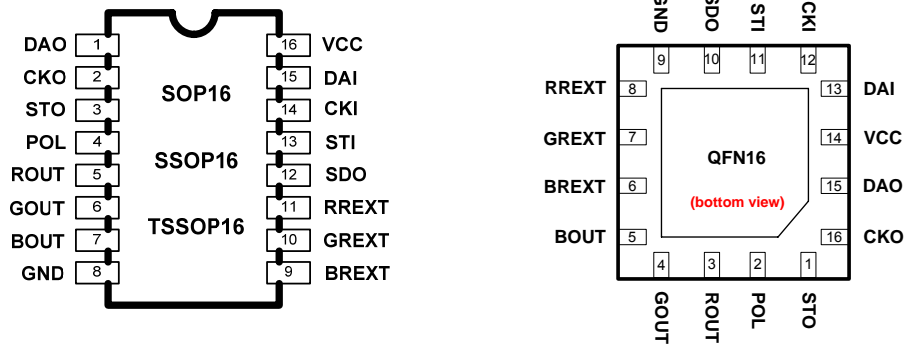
DAO 1
CKO 2
STO 3
POL 4
ROUT 5
GOUT 6
BOUT 7
GND 8

SOP16
SSOP16
TSSOP16

16 VCC
15 DAI
14 CKI
13 STI
12 SDO
11 RREXT
10 GREXT
9 BREXT

GND SDO STI CKI
9 10 11 12

RREXT 8
GREXT 7
BREXT 6
BOUT 5

QFN16
(bottom view)

13 DAI
14 VCC
15 DAO
16 CKO

4 3 2 1
GOUT ROUT POL STO